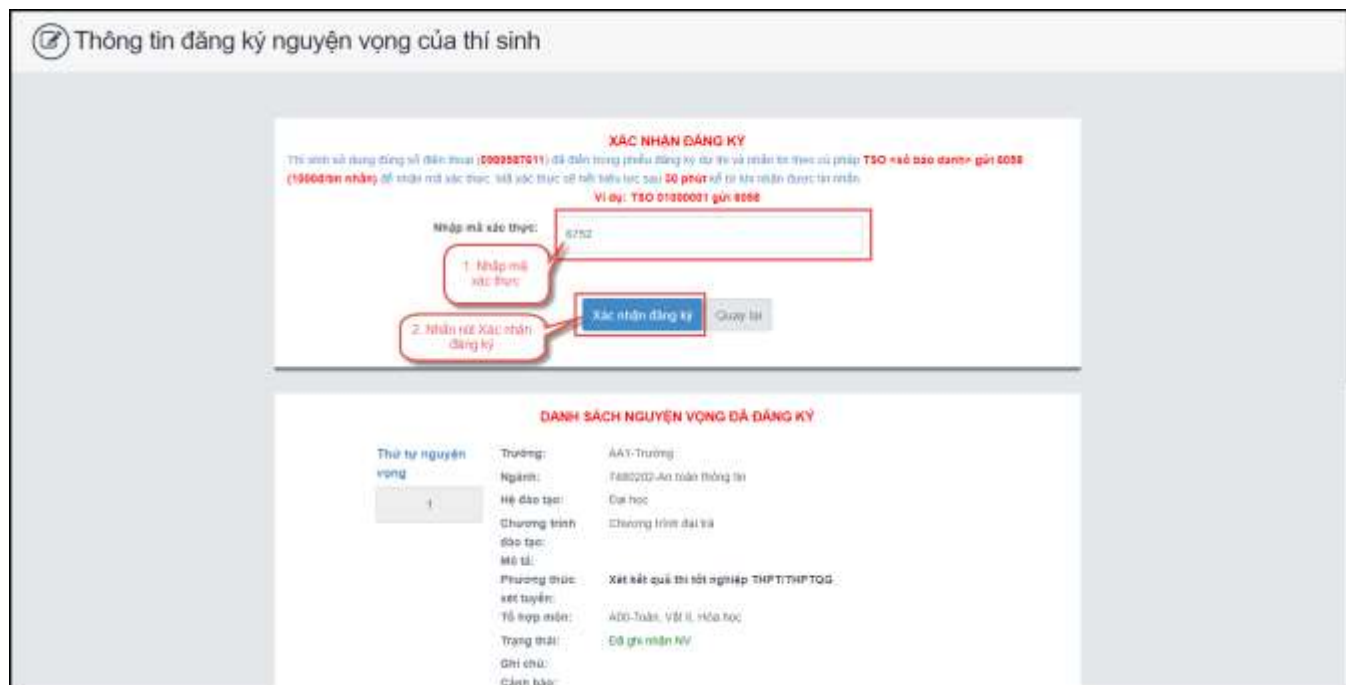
Thông tin đăng ký nguyện vọng của thí sinh

XÁC NHẬN ĐĂNG KÝ

Thí sinh sử dụng đúng số điện thoại (0909587611) đã điền trong phiếu đăng ký dự thi và nhắn tin theo cú pháp TSO <số báo danh> gửi 8058 (1000đ/tin nhắn) để nhận mã xác thực. Mã xác thực sẽ hết hiệu lực sau 30 phút kể từ khi nhận được tin nhắn.

Ví dụ: TSO 01000001 gửi 8058

Nhập mã xác thực: 6752

1. Nhập mã xác thực

Xác nhận đăng ký

Quay lại

2. Nhấn nút Xác nhận đăng ký

DANH SÁCH NGUYỆN VỌNG ĐÃ ĐĂNG KÝ

Thứ tự nguyện vọng

1

Trường: AA1-Trường

Ngành: 7480202-An toàn thông tin

Hệ đào tạo: Đại học

Chương trình đào tạo: Chương trình đại trà

Mô tả:

Phương thức xét tuyển: Xét kết quả thi tốt nghiệp THPT/THPTQG

Tổ hợp môn: A00-Toán, Vật lí, Hóa học

Trạng thái: Đã ghi nhận NV

Ghi chú:

Cảnh báo: